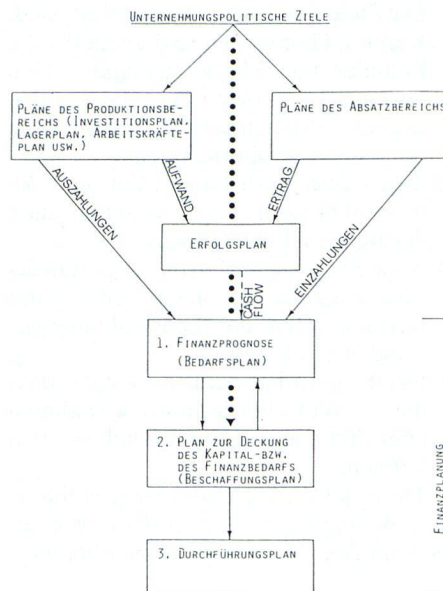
UNTERNEHMUNGSPOLITISCHE ZIELE

PLÄNE DES PRODUKTIONSBEREICHS (INVESTITIONSPLAN, LAGERPLAN, ARBEITSKRÄFTEPLAN USW.)

PLÄNE DES ABSATZBEREICHS

AUSZAHLUNGEN

AUFWAND

ERTRAG

EINZAHLUNGEN

ERFOLGSPLAN

CASH FLOW

1. FINANZPROGNOSE (BEDARFSPLAN)

2. PLAN ZUR DECKUNG DES KAPITAL- BZW. DES FINANZBEDARFS (BESCHAFFUNGSPLAN)

3. DURCHFÜHRUNGSPLAN

FINANZPLANUNG